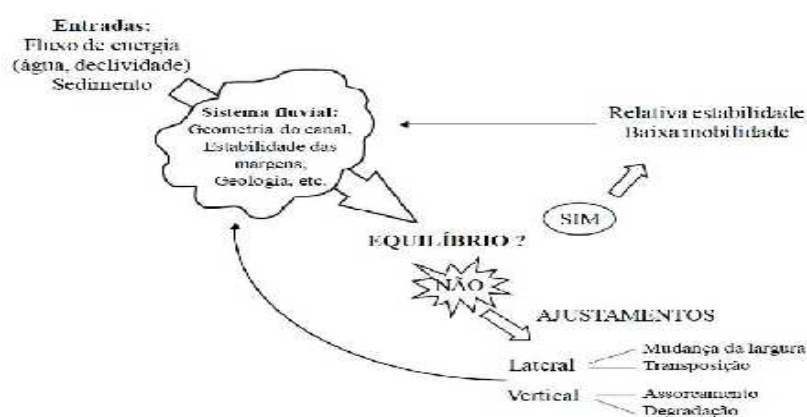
Entradas:
Fluxo de energia
(água, declividade)
Sedimento

Sistema fluvial:
Geometria do canal,
Estabilidade das
margens,
Geologia, etc.

Relativa estabilidade
Baixa mobilidade

SIM

EQUILÍBRIO ?

NÃO

AJUSTAMENTOS

Lateral
Mudança da largura
Transposição

Vertical
Assoreamento
Degradação